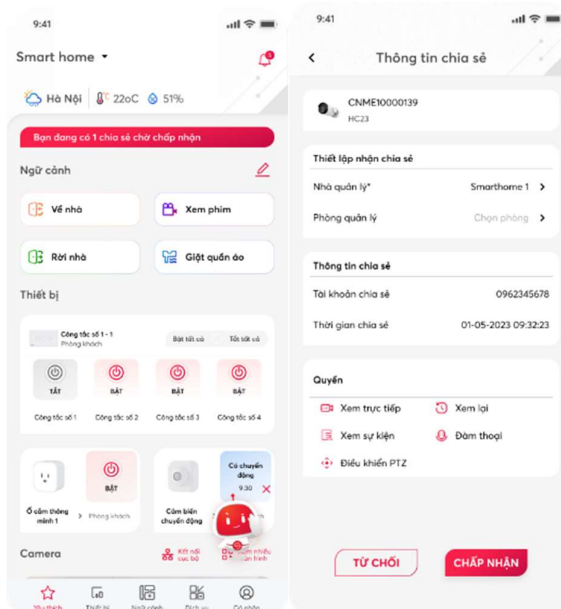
9:41

Smart home

Hà Nội 22oC 51%

Bạn đang có 1 chia sẻ chờ chấp nhận

Ngữ cảnh

Về nhà

Xem phim

Rời nhà

Giặt quần áo

Thiết bị

Công tắc số 1 - 1
Phòng khách

Bật tất cả

Tắt tất cả

TẮT

BẬT

BẬT

BẬT

Công tắc số 1

Công tắc số 2

Công tắc số 3

Công tắc số 4

BẬT

Ổ cắm thông minh 1

Phòng khách

Cảm biến chuyển động

Có chuyển động

9:30

Camera

Kết nối cục bộ

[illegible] nhiều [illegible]

Yêu thích

Thiết bị

Ngữ cảnh

Dịch vụ

Cá nhân

9:41

Thông tin chia sẻ

CNME10000139
HC23

Thiết lập nhận chia sẻ

Nhà quản lý*

Smarthome 1

Phòng quản lý

Chọn phòng

Thông tin chia sẻ

Tài khoản chia sẻ

0962345678

Thời gian chia sẻ

01-05-2023 09:32:23

Quyền

Xem trực tiếp

Xem lại

Xem sự kiện

Đàm thoại

Điều khiển PTZ

TỪ CHỐI

CHẤP NHẬN